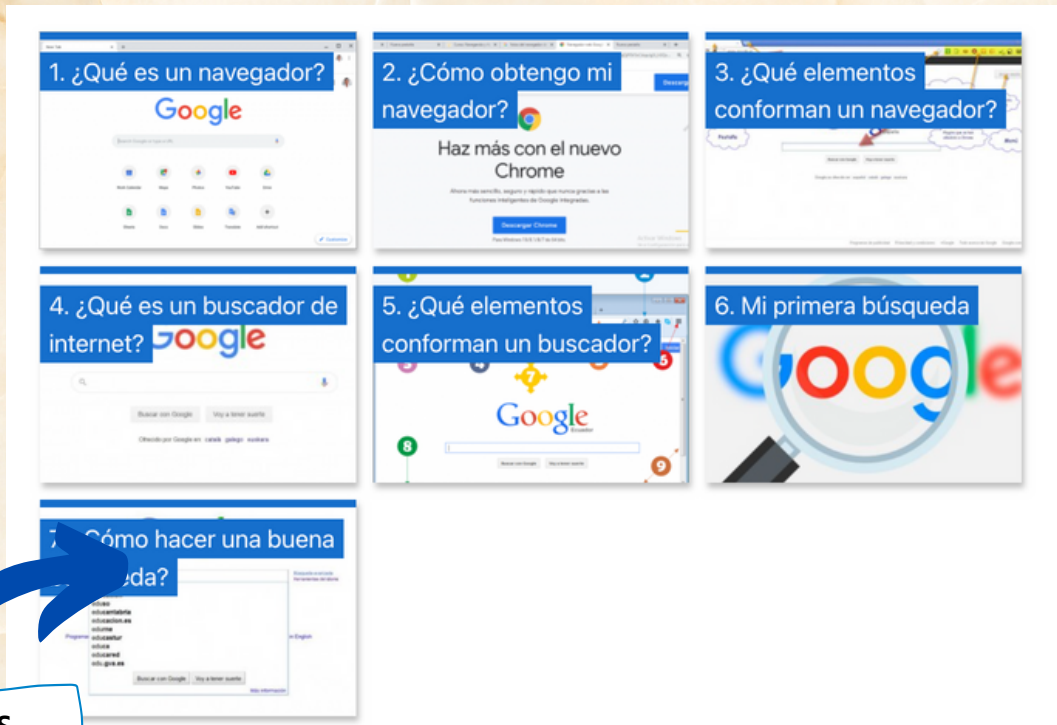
1. ¿Qué es un navegador?

Google

2. ¿Cómo obtengo mi navegador?

Descargar

Haz más con el nuevo Chrome

Descargar Chrome

3. ¿Qué elementos conforman un navegador?

4. ¿Qué es un buscador de internet?

Google

Buscar con Google Voy a tener suerte

Ofrecido por Google en: català galego euskara

5. ¿Qué elementos conforman un buscador?

Google

8

9

5

6. Mi primera búsqueda

Google

7. ¿Cómo hacer una buena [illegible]eda?

educantabria
educacion.es
educa
educared
edu.gva.es

Buscar con Google Voy a tener suerte

s